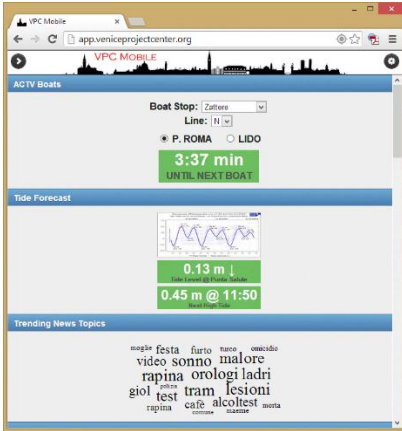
VPC Mobile

app.veniceprojectcenter.org

VPC MOBILE

ACTV Boats

Boat Stop: Zattere

Line: N

P. ROMA LIDO

3:37 min
UNTIL NEXT BOAT

Tide Forecast

0.13 m ↓
Tide Level @ Punta Salute

0.45 m @ 11:50
Next High Tide

Trending News Topics

moglie festa furto turco omicidio video sonno malore rapina orologi ladri giol polizia test tram lesioni rapina caffè comune alcoltest mestre morta